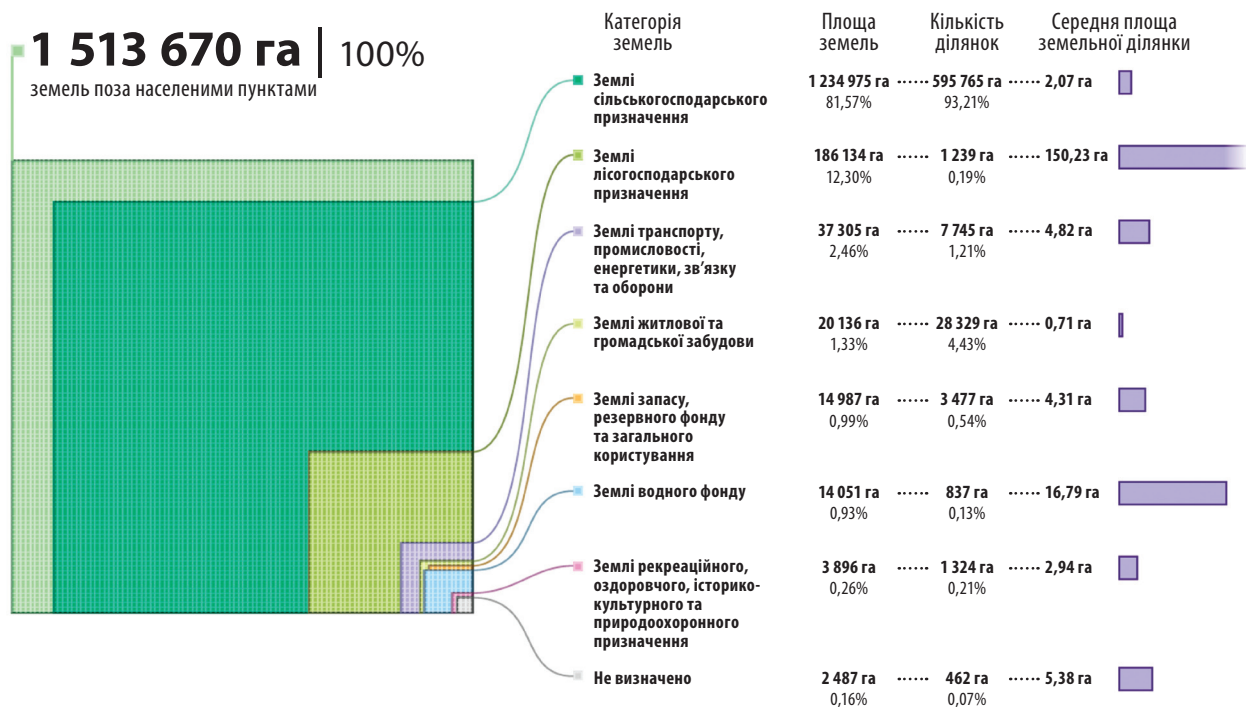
1 513 670 га | 100%
земель поза населеними пунктами

| Категорія земель | Площа земель | Кількість ділянок | Середня площа земельної ділянки |
|---|---|---|---|
| Землі сільськогосподарського призначення | 1 234 975 га 81,57% | 595 765 га 93,21% | 2,07 га |
| Землі лісогосподарського призначення | 186 134 га 12,30% | 1 239 га 0,19% | 150,23 га |
| Землі транспорту, промисловості, енергетики, зв'язку та оборони | 37 305 га 2,46% | 7 745 га 1,21% | 4,82 га |
| Землі житлової та громадської забудови | 20 136 га 1,33% | 28 329 га 4,43% | 0,71 га |
| Землі запасу, резервного фонду та загального користування | 14 987 га 0,99% | 3 477 га 0,54% | 4,31 га |
| Землі водного фонду | 14 051 га 0,93% | 837 га 0,13% | 16,79 га |
| Землі рекреаційного, оздоровчого, історико-культурного та природоохоронного призначення | 3 896 га 0,26% | 1 324 га 0,21% | 2,94 га |
| Не визначено | 2 487 га 0,16% | 462 га 0,07% | 5,38 га |